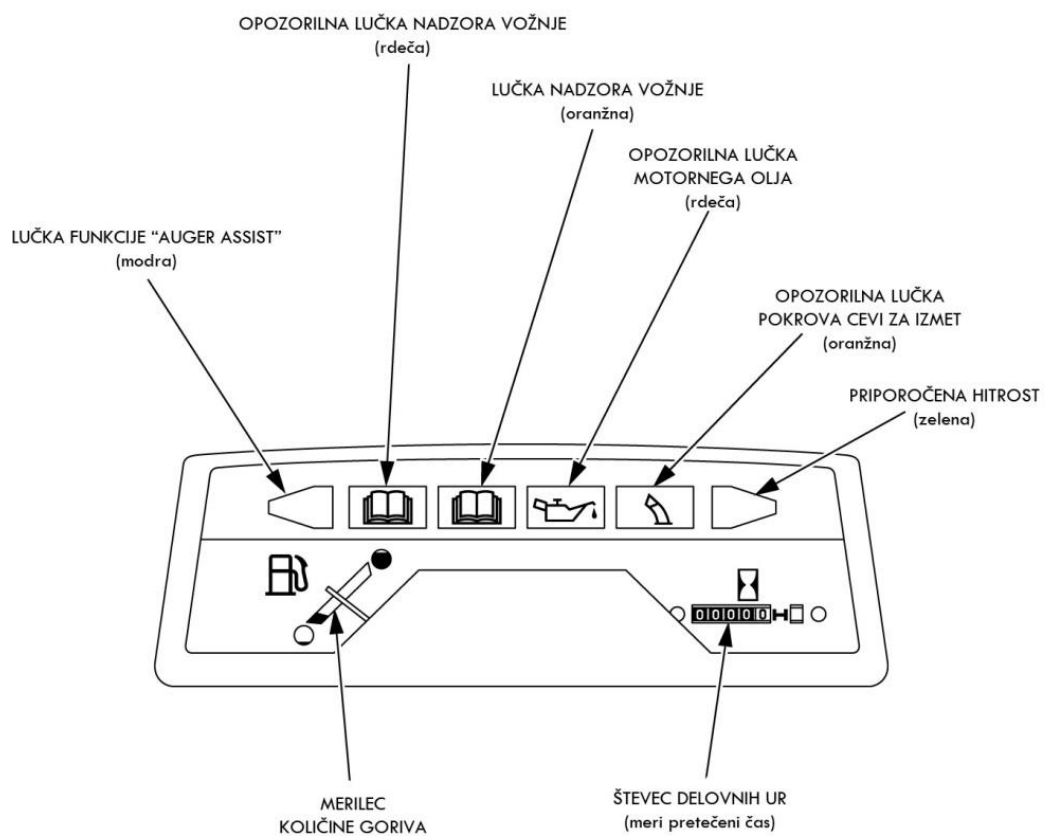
OPOZORILNA LUČKA NADZORA VOŽNJE
(rdeča)

LUČKA NADZORA VOŽNJE
(oranžna)

OPOZORILNA LUČKA
MOTORNEGA OLJA
(rdeča)

LUČKA FUNKCIJE "AUGER ASSIST"
(modra)

OPOZORILNA LUČKA
POKROVA CEVI ZA IZMET
(oranžna)

PRIPOROČENA HITROST
(zelena)

00000

MERILEC
KOLIČINE GORIVA

ŠTEVEC DELOVNIH UR
(meri pretečeni čas)